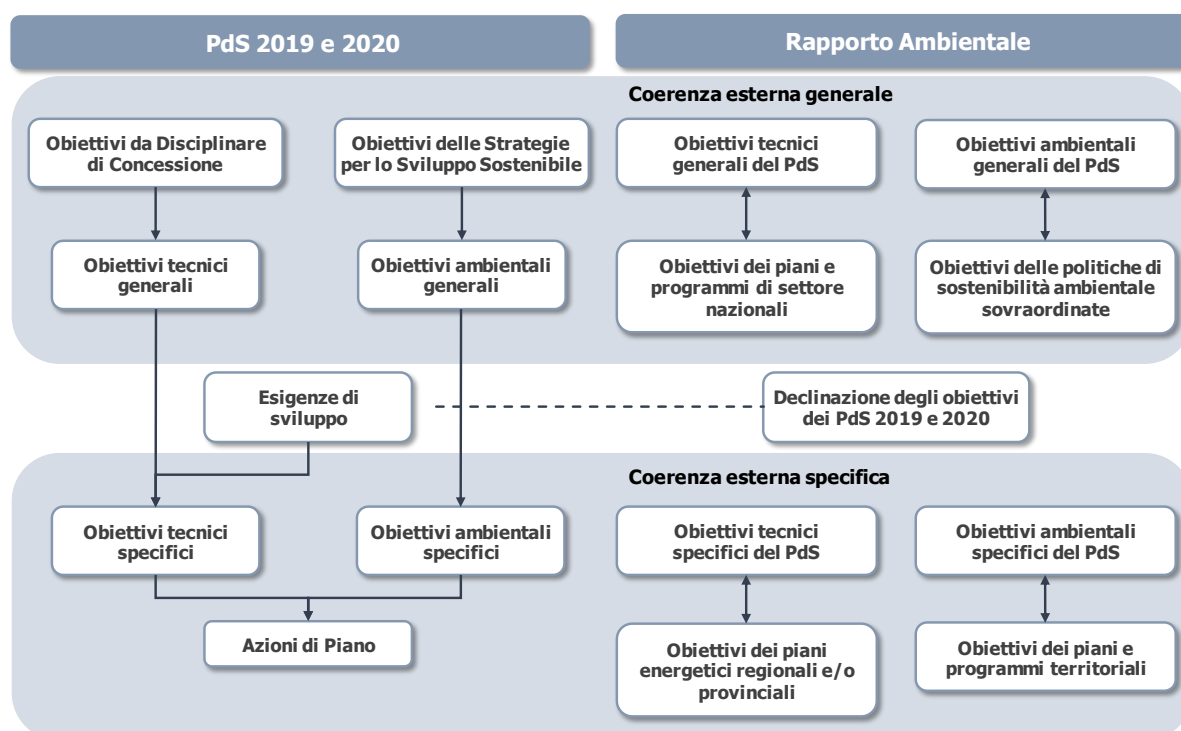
PdS 2019 e 2020

Rapporto Ambientale

Coerenza esterna generale

Obiettivi da Disciplinare di Concessione

Obiettivi delle Strategie per lo Sviluppo Sostenibile

Obiettivi tecnici generali del PdS

Obiettivi ambientali generali del PdS

Obiettivi tecnici generali

Obiettivi ambientali generali

Obiettivi dei piani e programmi di settore nazionali

Obiettivi delle politiche di sostenibilità ambientale sovraordinate

Esigenze di sviluppo

Declinazione degli obiettivi dei PdS 2019 e 2020

Coerenza esterna specifica

Obiettivi tecnici specifici

Obiettivi ambientali specifici

Obiettivi tecnici specifici del PdS

Obiettivi ambientali specifici del PdS

Azioni di Piano

Obiettivi dei piani energetici regionali e/o provinciali

Obiettivi dei piani e programmi territoriali